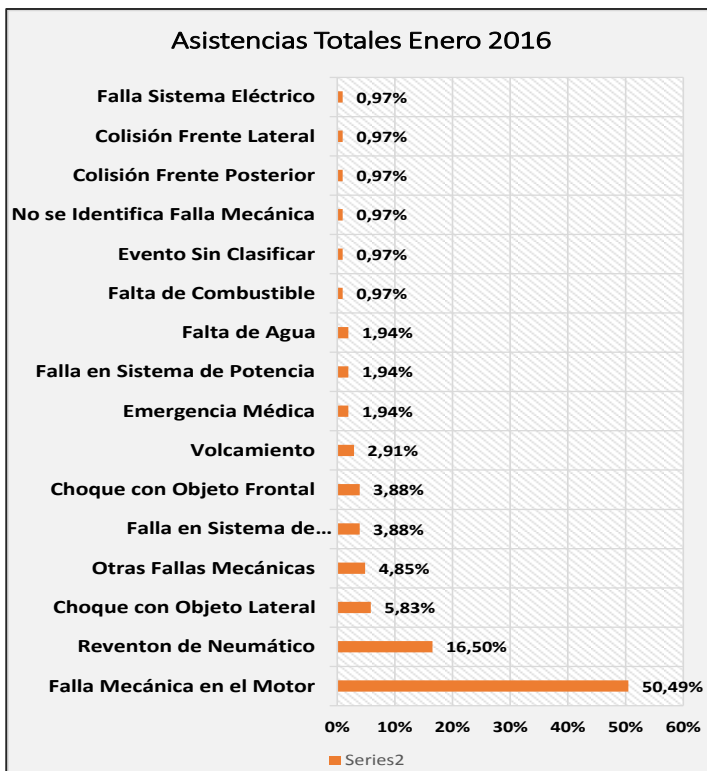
Asistencias Totales Enero 2016

Falla Sistema Eléctrico 0,97%
Colisión Frente Lateral 0,97%
Colisión Frente Posterior 0,97%
No se Identifica Falla Mecánica 0,97%
Evento Sin Clasificar 0,97%
Falta de Combustible 0,97%
Falta de Agua 1,94%
Falla en Sistema de Potencia 1,94%
Emergencia Médica 1,94%
Volcamiento 2,91%
Choque con Objeto Frontal 3,88%
Falla en Sistema de... 3,88%
Otras Fallas Mecánicas 4,85%
Choque con Objeto Lateral 5,83%
Reventon de Neumático 16,50%
Falla Mecánica en el Motor 50,49%

0% 10% 20% 30% 40% 50% 60%

Series2